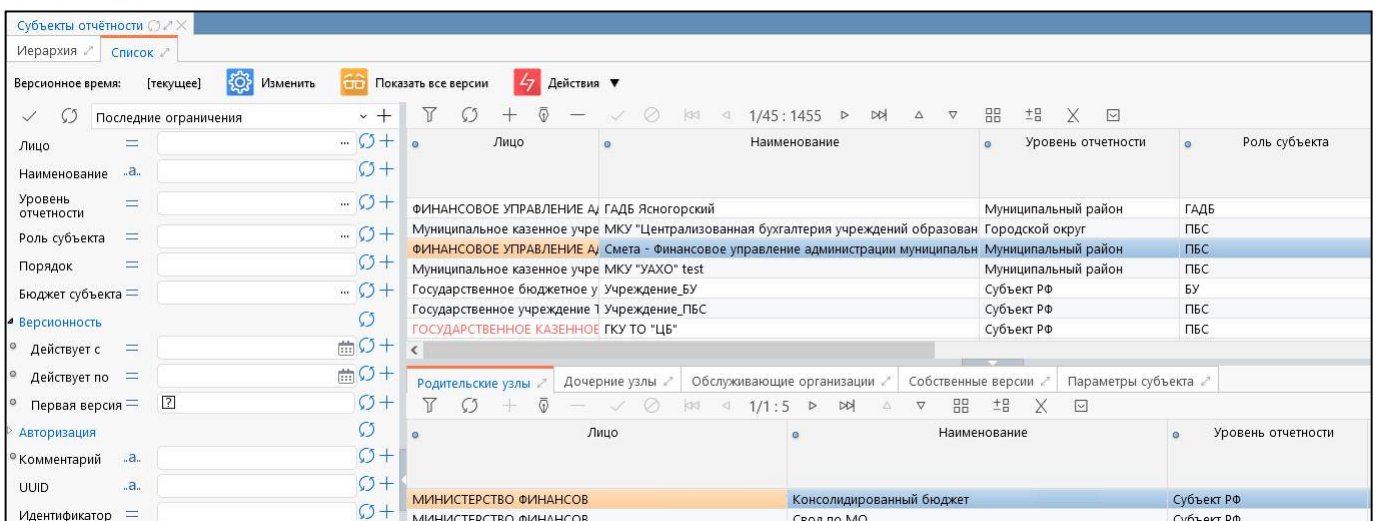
Субъекты отчётности

Иерархия | Список

Версионное время: [текущее] Изменить Показать все версии Действия ▼

Последние ограничения

Лицо =
Наименование ..a..
Уровень отчетности =
Роль субъекта =
Порядок =
Бюджет субъекта =
Версионность
Действует с =
Действует по =
Первая версия = ?
Авторизация
Комментарий ..a..
UUID ..a..
Идентификатор =

1/45 : 1455

| Лицо | Наименование | Уровень отчетности | Роль субъекта |
|---|---|---|---|
| ФИНАНСОВОЕ УПРАВЛЕНИЕ А | ГАДБ Ясногорский | Муниципальный район | ГАДБ |
| Муниципальное казенное учре | МКУ "Централизованная бухгалтерия учреждений образован | Городской округ | ПБС |
| ФИНАНСОВОЕ УПРАВЛЕНИЕ А | Смета - Финансовое управление администрации муниципальн | Муниципальный район | ПБС |
| Муниципальное казенное учре | МКУ "УАХО" test | Муниципальный район | ПБС |
| Государственное бюджетное у | Учреждение_БУ | Субъект РФ | БУ |
| Государственное учреждение Т | Учреждение_ПБС | Субъект РФ | ПБС |
| ГОСУДАРСТВЕННОЕ КАЗЕННОЕ | ГКУ ТО "ЦБ" | Субъект РФ | ПБС |

Родительские узлы | Дочерние узлы | Обслуживающие организации | Собственные версии | Параметры субъекта

1/1 : 5

| Лицо | Наименование | Уровень отчетности |
|---|---|---|
| МИНИСТЕРСТВО ФИНАНСОВ | Консолидированный бюджет | Субъект РФ |
| МИНИСТЕРСТВО ФИНАНСОВ | Свод по МО | Субъект РФ |